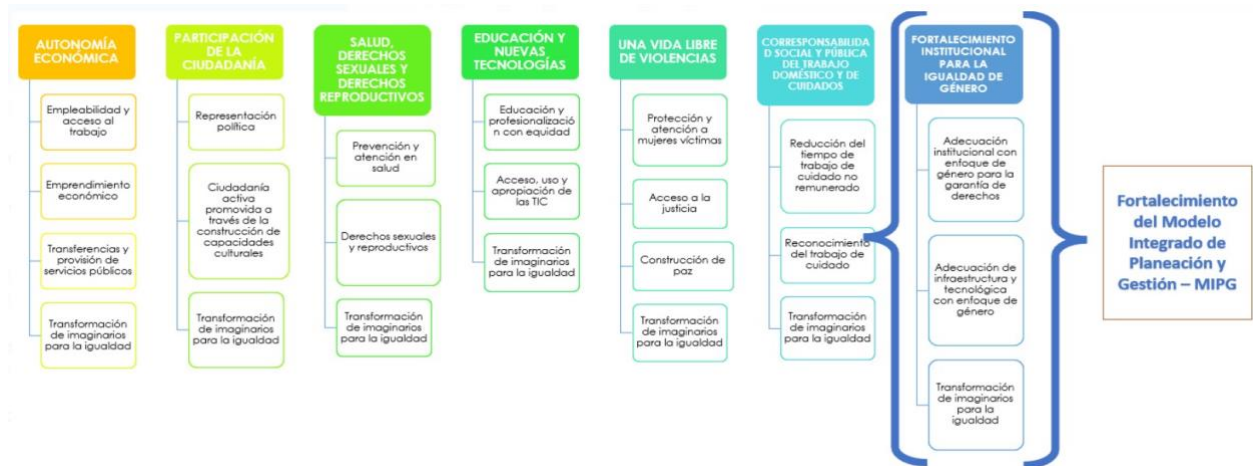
AUTONOMÍA ECONÓMICA

Empleabilidad y acceso al trabajo

Emprendimiento económico

Transferencias y provisión de servicios públicos

Transformación de imaginarios para la igualdad

PARTICIPACIÓN DE LA CIUDADANÍA

Representación política

Ciudadanía activa promovida a través de la construcción de capacidades culturales

Transformación de imaginarios para la igualdad

SALUD, DERECHOS SEXUALES Y DERECHOS REPRODUCTIVOS

Prevención y atención en salud

Derechos sexuales y reproductivos

Transformación de imaginarios para la igualdad

EDUCACIÓN Y NUEVAS TECNOLOGÍAS

Educación y profesionalización con equidad

Acceso, uso y apropiación de las TIC

Transformación de imaginarios para la igualdad

UNA VIDA LIBRE DE VIOLENCIAS

Protección y atención a mujeres víctimas

Acceso a la justicia

Construcción de paz

Transformación de imaginarios para la igualdad

CORRESPONSABILIDAD SOCIAL Y PÚBLICA DEL TRABAJO DOMÉSTICO Y DE CUIDADOS

Reducción del tiempo de trabajo de cuidado no remunerado

Reconocimiento del trabajo de cuidado

Transformación de imaginarios para la igualdad

FORTALECIMIENTO INSTITUCIONAL PARA LA IGUALDAD DE GÉNERO

Adecuación institucional con enfoque de género para la garantía de derechos

Adecuación de infraestructura y tecnológica con enfoque de género

Transformación de imaginarios para la igualdad

Fortalecimiento del Modelo Integrado de Planeación y Gestión – MIPG